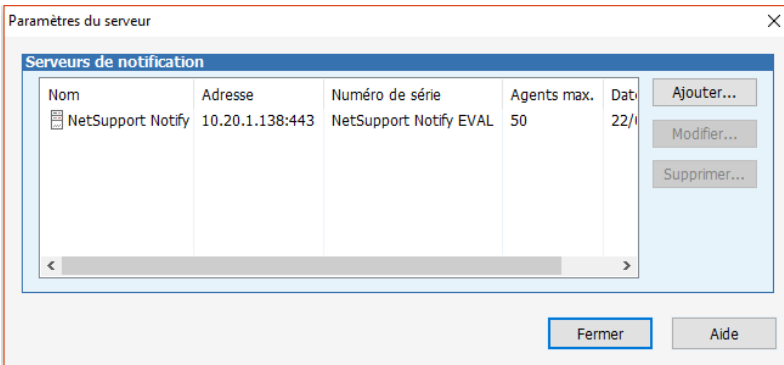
Paramètres du serveur

Serveurs de notification

| Nom | Adresse | Numéro de série | Agents max. | Dat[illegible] |
|---|---|---|---|---|
| NetSupport Notify | 10.20.1.138:443 | NetSupport Notify EVAL | 50 | 22/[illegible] |

Ajouter...

Modifier...

Supprimer...

Fermer

Aide